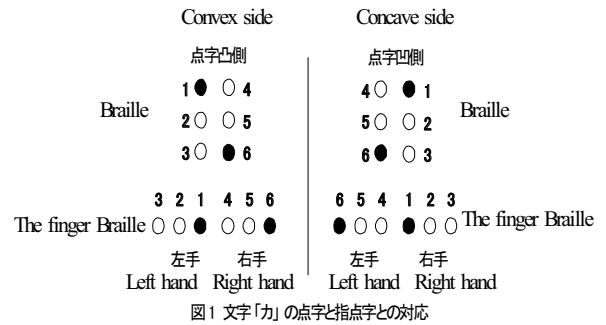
Convex side

点字凸側

1 ● ○ 4
2 ○ ○ 5
3 ○ ● 6

Braille

3 2 1 4 5 6

The finger Braille ○ ○ ● ○ ○ ●

左手 右手
Left hand Right hand

Concave side

点字凹側

4 ○ ● 1
5 ○ ○ 2
6 ● ○ 3

Braille

6 5 4 1 2 3

● ○ ○ ● ○ ○ The finger Braille

左手 右手
Left hand Right hand

図1 文字「カ」の点字と指点字との対応